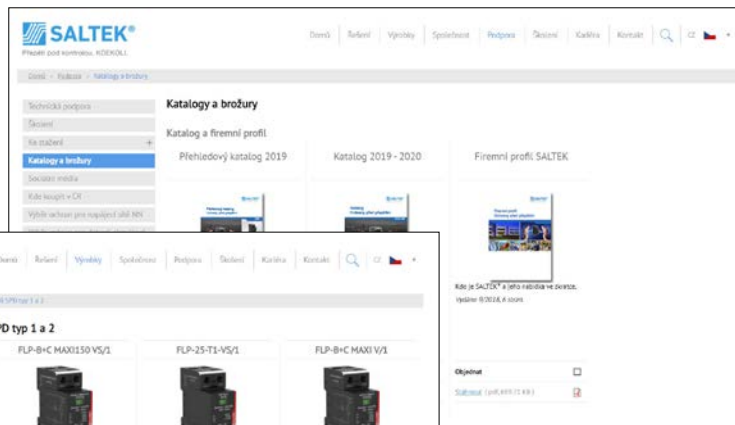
SALTEK®
Přepětí pod kontrolou. KDEKOLI.

Domů | Řešení | Výrobky | Společnost | Podpora | Školení | Kariéra | Kontakt | CZ

Domů › Podpora › Katalogy a brožury

Technická podpora
Školení
Ke stažení +
Katalogy a brožury
Sociální média
Kde koupit v ČR
Výběr ochran pro napájení sítí NN

Katalogy a brožury

Katalog a firemní profil

Přehledový katalog 2019

Katalog 2019 - 2020

Firemní profil SALTEK

Kdo je SALTEK® a jeho nabídka ve zkratce.
Vydáno 8/2018, 4 strany

Objednat
Stáhnout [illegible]

Domů | Řešení | Výrobky | Společnost | Podpora | Školení | Kariéra | Kontakt | CZ

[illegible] SPD typ 1 a 2

PD typ 1 a 2

FLP-B+C MAXI150 VS/1

FLP-25-T1-VS/1

FLP-B+C MAXI V/1